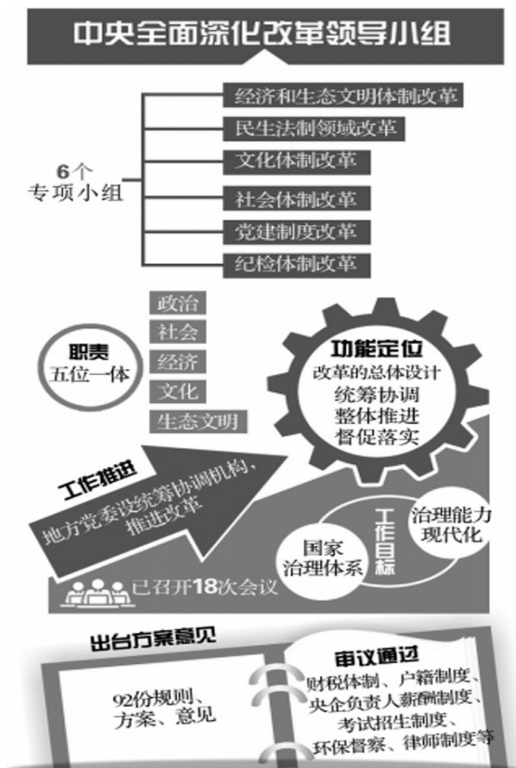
中央全面深化改革领导小组

6个
专项小组

经济和生态文明体制改革
民生法制领域改革
文化体制改革
社会体制改革
党建制度改革
纪检体制改革

职责
五位一体

政治
社会
经济
文化
生态文明

功能定位
改革的总体设计
统筹协调
整体推进
督促落实

工作推进
地方党委设统筹协调机构，推进改革

工作目标
国家治理体系
治理能力现代化

已召开18次会议

出台方案意见

92份规则、方案、意见

审议通过
财税体制、户籍制度、央企负责人薪酬制度、考试招生制度、环保督察、律师制度等